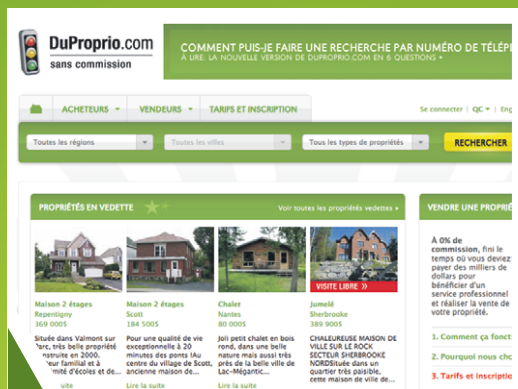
DuProprio.com
sans commission

COMMENT PUIS-JE FAIRE UNE RECHERCHE PAR NUMÉRO DE TÉLÉP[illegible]
À LIRE: LA NOUVELLE VERSION DE DUPROPRIO.COM EN 6 QUESTIONS »

ACHETEURS ▾ VENDEURS ▾ TARIFS ET INSCRIPTION

Se connecter | QC ▾ | Eng

Toutes les régions
Toutes les villes
Tous les types de propriétés
RECHERCHER

PROPRIÉTÉS EN VEDETTE
Voir toutes les propriétés vedettes »

Maison 2 étages
Repentigny
369 000$
Située dans Valmont sur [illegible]arc, très belle propriété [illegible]nstruite en 2000. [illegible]our la famille et à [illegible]mité d'écoles et de...
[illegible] suite

Maison 2 étages
Scott
184 500$
Pour une qualité de vie exceptionnelle à 20 minutes des ponts !Au centre du village de Scott, ancienne maison de...
Lire la suite

Chalet
Nantes
80 000$
Joli petit chalet en bois rond, dans une belle nature mais aussi très près de la belle ville de Lac-Mégantic...
Lire la suite

VISITE LIBRE »
Jumelé
Sherbrooke
389 900$
CHALEUREUSE MAISON DE VILLE SUR LE ROCK SECTEUR SHERBROOKE NORDSituée dans un quartier très paisible, cette maison de ville de...
Lire la suite

VENDRE UNE PROPRIÉ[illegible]
À 0% de commission, fini le temps où vous deviez payer des milliers de dollars pour bénéficier d'un service professionnel et réaliser la vente de votre propriété.
1. Comment ça foncti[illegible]
2. Pourquoi nous cho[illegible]
3. Tarifs et inscription